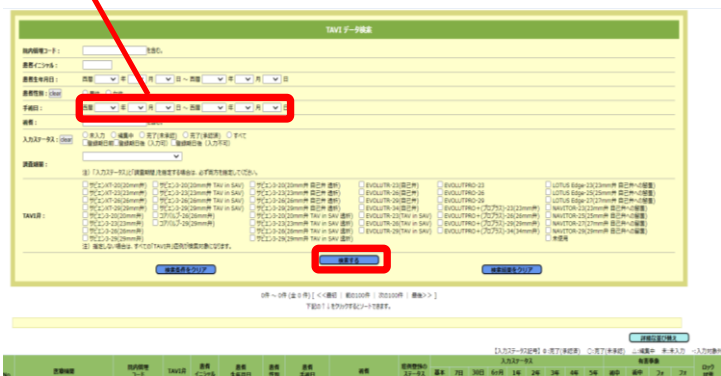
TAVIデータ検索

施設内管理コード：
を含む。

患者イニシャル：

患者生年月日：
西暦 年 月 日 ～ 西暦 年 月 日

患者性別： clear

手術日：
西暦 年 月 日 ～ 西暦 年 月 日

術者：

入力ステータス： clear
○未入力 ○編集中 ○完了(未承認) ○完了(承認済) ○すべて
□登録前打切 □登録後打切(入力不可) □登録前打切(入力不可)

調査結果：

注)「入力ステータス」が「調査期間」を指定する場合は、必ず両方を指定してください。

TAVI弁：

| | | | | | |
|---|---|---|---|---|---|
| □サピエン3-20(20mm弁) | □サピエン3-20(TAV in SAV) | □サピエン3-20(20mm弁 自己弁 適用) | □EVOLUTR-23(23mm弁) | □EVOLUTPRO-23 | □LOTUS Edge-23(23mm弁 自己弁への留置) |
| □サピエン3-23(23mm弁) | □サピエン3-23(TAV in SAV) | □サピエン3-23(23mm弁 自己弁 適用) | □EVOLUTR-26(26mm弁) | □EVOLUTPRO-26 | □LOTUS Edge-25(25mm弁 自己弁への留置) |
| □サピエン3-26(26mm弁) | □サピエン3-26(TAV in SAV) | □サピエン3-26(26mm弁 自己弁 適用) | □EVOLUTR-29(29mm弁) | □EVOLUTPRO-29 | □LOTUS Edge-27(27mm弁 自己弁への留置) |
| □サピエン3-29(29mm弁) | □サピエン3-29(TAV in SAV) | □サピエン3-29(29mm弁 自己弁 適用) | □EVOLUTR-34(34mm弁) | □EVOLUTPRO+(プロプラス)-23(23mm弁) | □NAVITOR-23(23mm弁 自己弁への留置) |
| □サピエン3-20(20mm弁) | □コアバルブ-26(26mm弁) | □サピエン3-20(20mm弁 TAV in SAV) | □EVOLUTR-23(TAV in SAV) | □EVOLUTPRO+(プロプラス)-26(26mm弁) | □NAVITOR-25(25mm弁 自己弁への留置) |
| □サピエン3-23(23mm弁) | □コアバルブ-29(29mm弁) | □サピエン3-23(23mm弁 TAV in SAV) | □EVOLUTR-26(TAV in SAV) | □EVOLUTPRO+(プロプラス)-29(29mm弁) | □NAVITOR-27(27mm弁 自己弁への留置) |
| □サピエン3-26(26mm弁) | □コアバルブ-31(31mm弁) | □サピエン3-26(26mm弁 TAV in SAV) | □EVOLUTR-29(TAV in SAV) | □EVOLUTPRO+(プロプラス)-34(34mm弁) | □NAVITOR-29(29mm弁 自己弁への留置) |
| □サピエン3-29(29mm弁) | | □サピエン3-29(29mm弁 TAV in SAV) | | | □未使用 |

注)指定しない場合は、すべてのTAVI弁の症例が検索対象になります。

検索条件をクリア 検索する 検索結果をクリア

0件 ～ 0件 (全 0 件) [ <<最初 | 前の100件 | 次の100件 | 最後>> ]
下記の「↑」をクリックするとソートできます。

詳細区分を開く

[入力ステータス記号] ◎:完了(承認済) ○:完了(未承認) △:編集中 ×:未入力 -:入力対象外

施設内管理コード 患者種類 TAVI弁 患者イニシャル 患者生年月日 患者性別 患者手術日 術者 臨床試験のステータス 入力ステータス 基本 7日 30日 6ヶ月 1年 2年 3年 4年 5年 術中 術前 有害事象 ロック解除